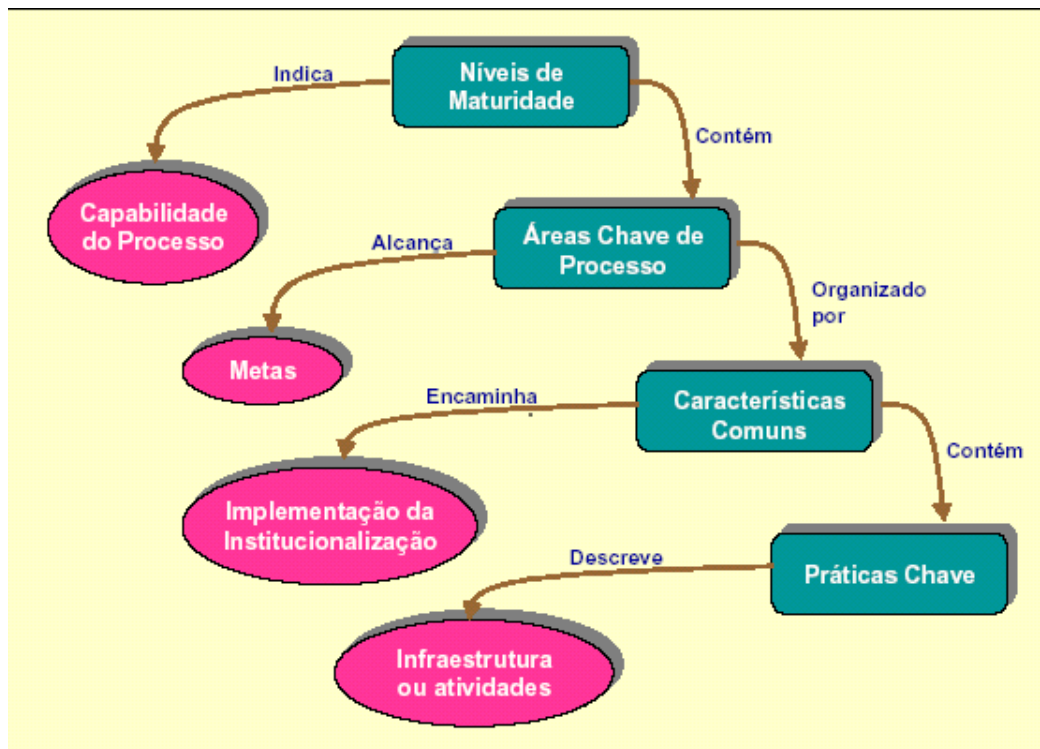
Níveis de Maturidade

Indica

Capabilidade do Processo

Contém

Áreas Chave de Processo

Alcança

Metas

Organizado por

Características Comuns

Encaminha

Implementação da Institucionalização

Contém

Práticas Chave

Descreve

Infraestrutura ou atividades